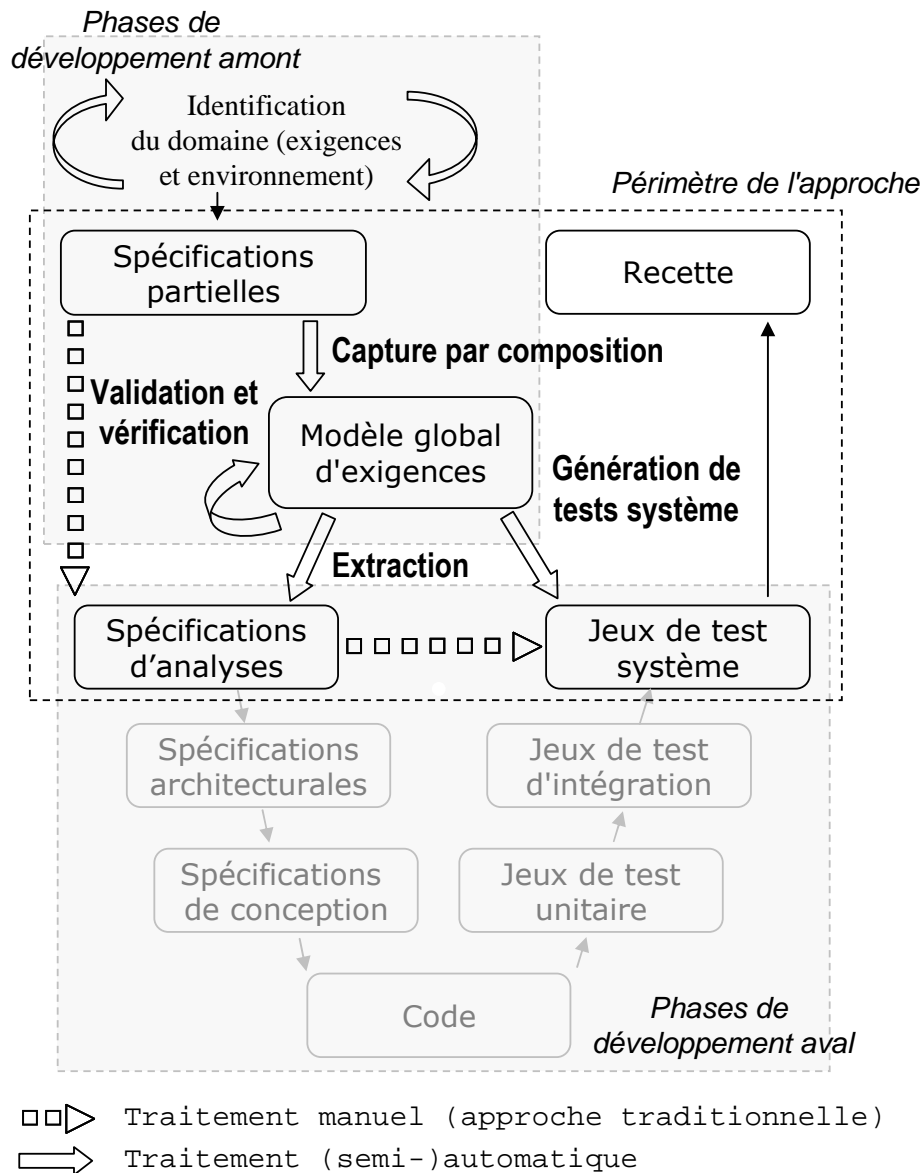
Phases de développement amont

Identification du domaine (exigences et environnement)

Périmètre de l'approche

Spécifications partielles

Recette

Capture par composition

Validation et vérification

Modèle global d'exigences

Génération de tests système

Extraction

Spécifications d’analyses

Jeux de test système

Spécifications architecturales

Jeux de test d'intégration

Spécifications de conception

Jeux de test unitaire

Code

Phases de développement aval

Traitement manuel (approche traditionnelle)

Traitement (semi-)automatique